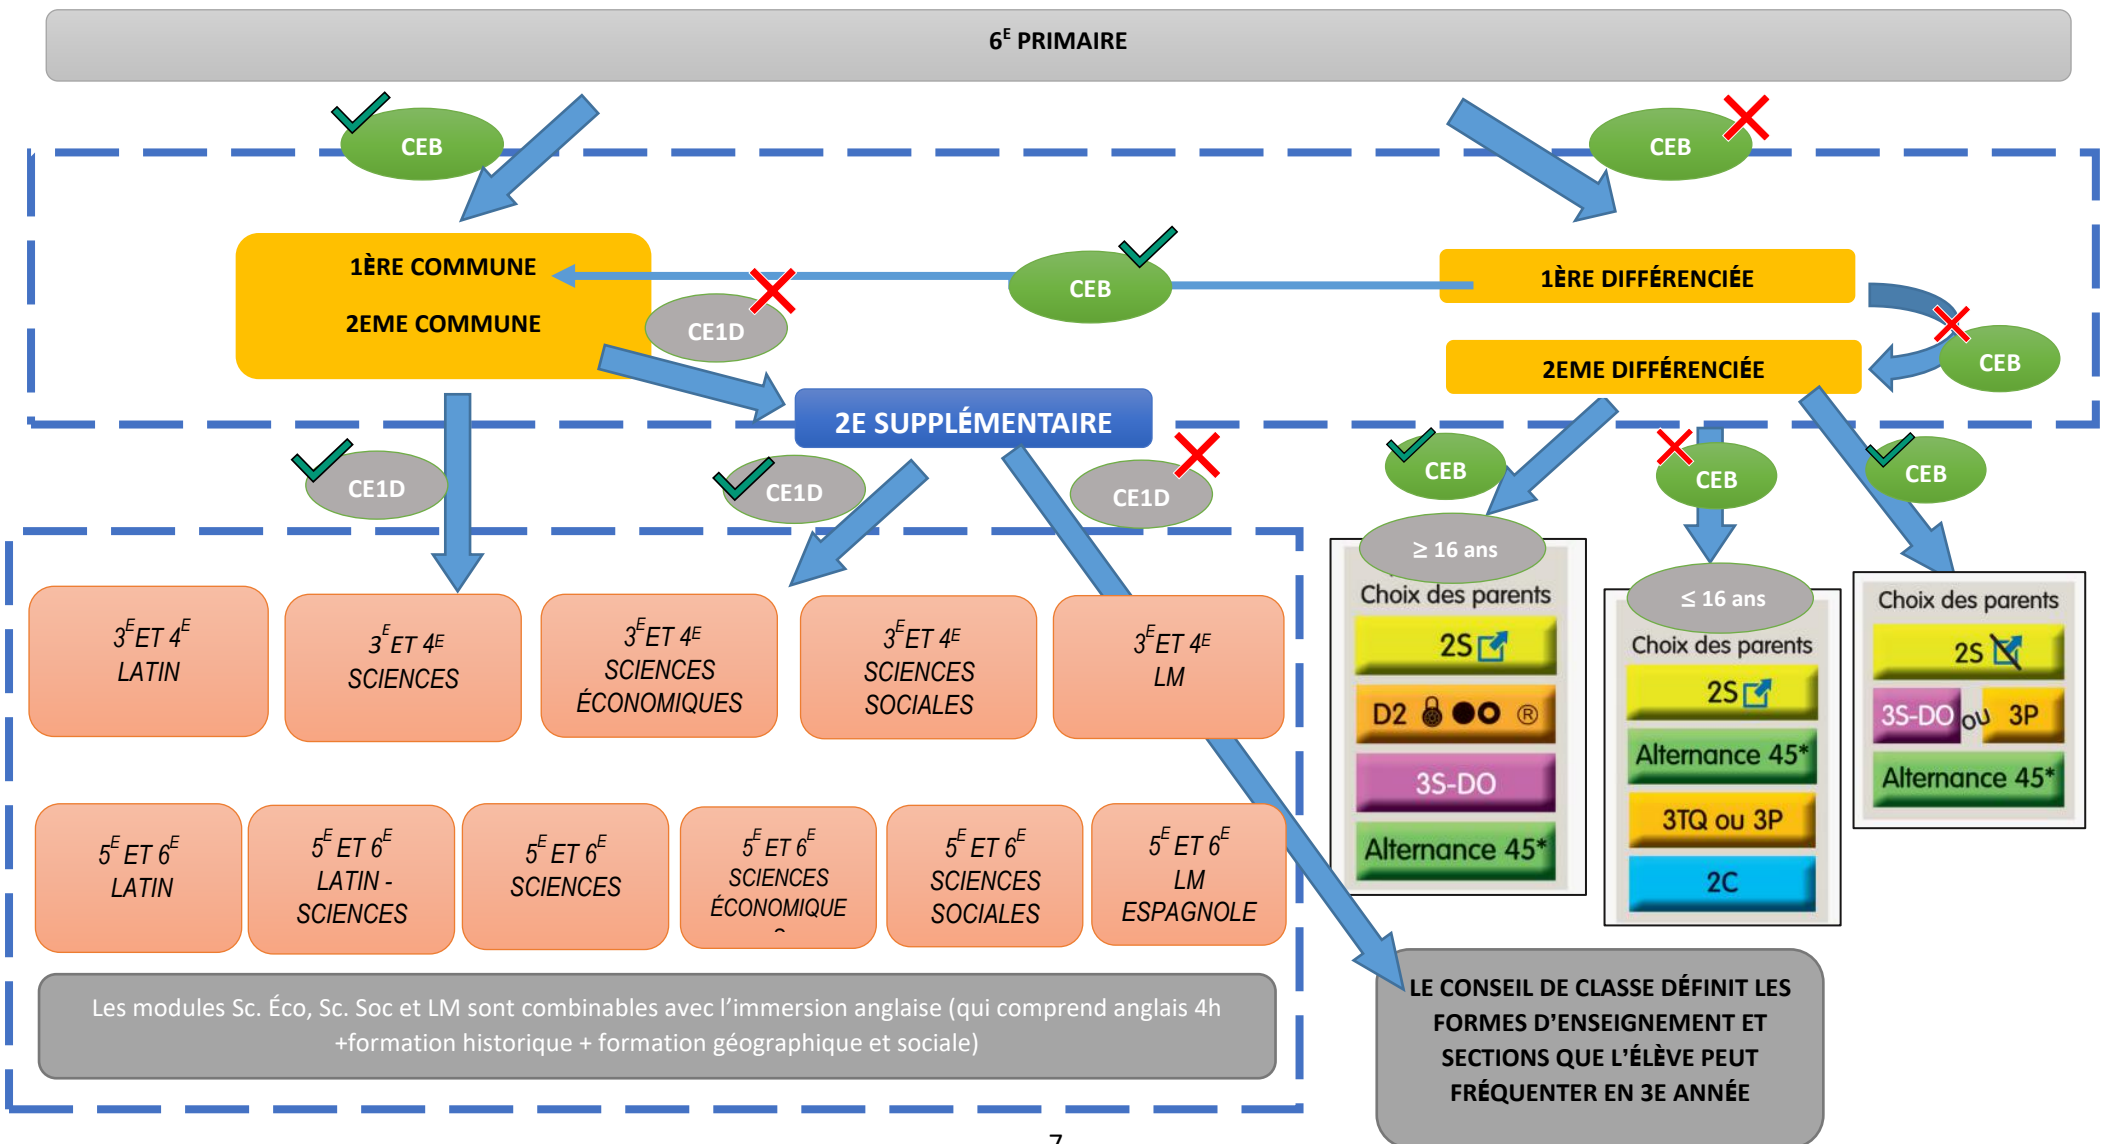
$6^E$ PRIMAIRE

CEB

CEB

1ÈRE COMMUNE

2EME COMMUNE

CE1D

CEB

1ÈRE DIFFÉRENCIÉE

2EME DIFFÉRENCIÉE

CEB

2E SUPPLÉMENTAIRE

CE1D

CE1D

CE1D

CEB

CEB

CEB

≥ 16 ans

Choix des parents

2S

D2

3S-DO

Alternance 45*

≤ 16 ans

Choix des parents

2S

Alternance 45*

3TQ ou 3P

2C

Choix des parents

2S

3S-DO ou 3P

Alternance 45*

$3^E$ET $4^E$ LATIN

$3^E$ ET $4^E$ SCIENCES

$3^E$ET $4^E$ SCIENCES ÉCONOMIQUES

$3^E$ET $4^E$ SCIENCES SOCIALES

$3^E$ET $4^E$ LM

$5^E$ ET $6^E$ LATIN

$5^E$ ET $6^E$ LATIN - SCIENCES

$5^E$ ET $6^E$ SCIENCES

$5^E$ ET $6^E$ SCIENCES ÉCONOMIQUE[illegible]

$5^E$ ET $6^E$ SCIENCES SOCIALES

$5^E$ ET $6^E$ LM ESPAGNOLE

Les modules Sc. Éco, Sc. Soc et LM sont combinables avec l’immersion anglaise (qui comprend anglais 4h +formation historique + formation géographique et sociale)

LE CONSEIL DE CLASSE DÉFINIT LES FORMES D’ENSEIGNEMENT ET SECTIONS QUE L’ÉLÈVE PEUT FRÉQUENTER EN 3E ANNÉE

7